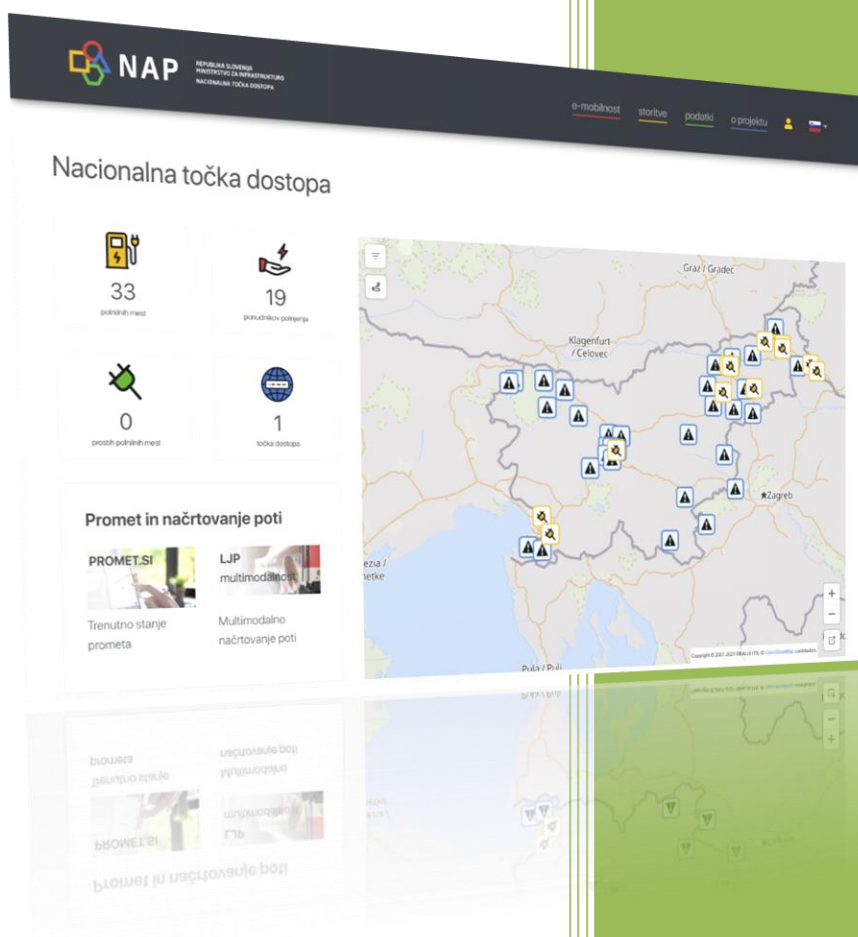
NAP
REPUBLIKA SLOVENIJA
MINISTRSTVO ZA INFRASTRUKTURO
NACIONALNA TOČKA DOSTOPA

e-mobilnost storitve podatki o projektu

Nacionalna točka dostopa

33
polnilnih mest

19
ponudnikov polnjenja

0
prostih polnilnih mest

1
točka dostopa

Promet in načrtovanje poti

PROMET.SI
Trenutno stanje prometa

LJP
multimodalnost
Multimodalno načrtovanje poti

Graz / Gradec
Klagenfurt / Celovec
Zagreb
ezia / etke
Pula / Pulj
+
-
Copyright © 2007-2021 REALIS ITS, © OpenStreetMap contributors

prometa
Trenutno stanje
načrtovanje poti
Multimodalno
PROMET.SI
LJP
multimodalnost
Promet in načrtovanje poti